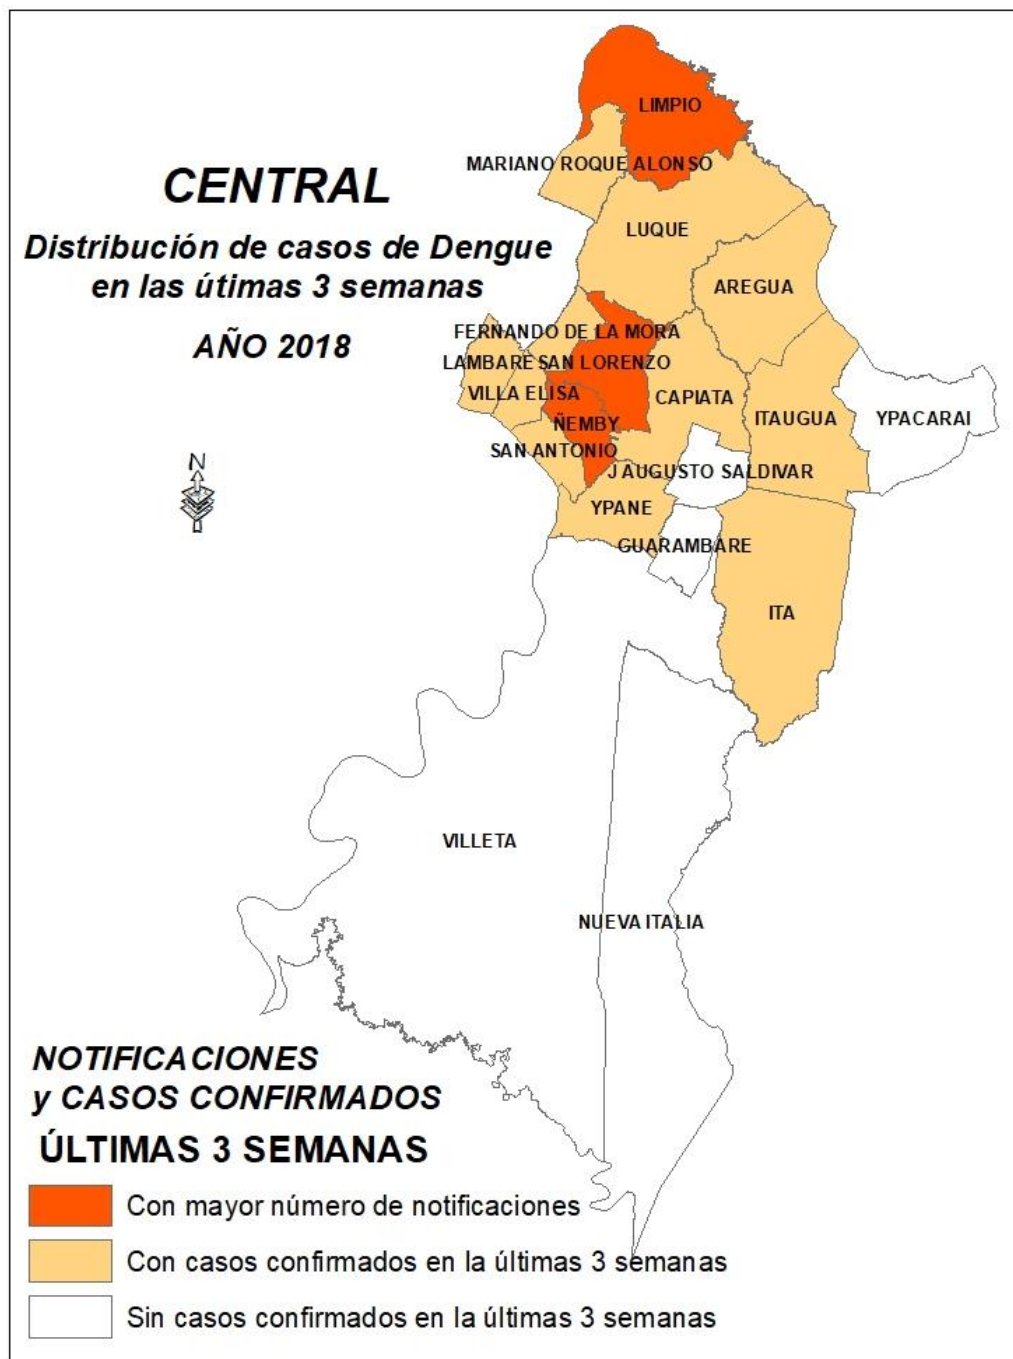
CENTRAL

Distribución de casos de Dengue en las útimas 3 semanas

AÑO 2018

N

LIMPIO
MARIANO ROQUE ALONSO
LUQUE
AREGUA
FERNANDO DE LA MORA
LAMBARE
SAN LORENZO
VILLA ELISA
CAPIATA
ÑEMBY
ITAUGUA
YPACARAI
SAN ANTONIO
J AUGUSTO SALDIVAR
YPANE
GUARAMBARE
ITA
VILLETA
NUEVA ITALIA

NOTIFICACIONES y CASOS CONFIRMADOS
ÚLTIMAS 3 SEMANAS

Con mayor número de notificaciones
Con casos confirmados en la últimas 3 semanas
Sin casos confirmados en la últimas 3 semanas